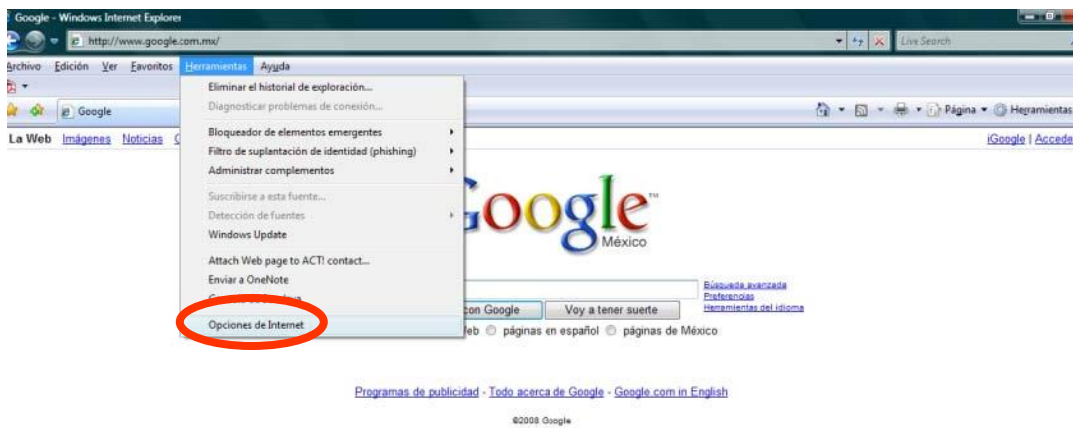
Google - Windows Internet Explorer

http://www.google.com.mx/

Live Search

Archivo Edición Ver Favoritos Herramientas Ayuda

Google

Página ▾ Herramientas

La Web Imágenes Noticias

iGoogle | Acceder

Eliminar el historial de exploración...
Diagnosticar problemas de conexión...
Bloqueador de elementos emergentes
Filtro de suplantación de identidad (phishing)
Administrar complementos
Suscribirse a esta fuente...
Detección de fuentes
Windows Update
Attach Web page to ACT! contact...
Enviar a OneNote
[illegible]
Opciones de Internet

Google
México

Búsqueda avanzada
Preferencias
Herramientas del idioma

con Google Voy a tener suerte

Web páginas en español páginas de México

Programas de publicidad - Todo acerca de Google - Google.com in English

©2008 Google